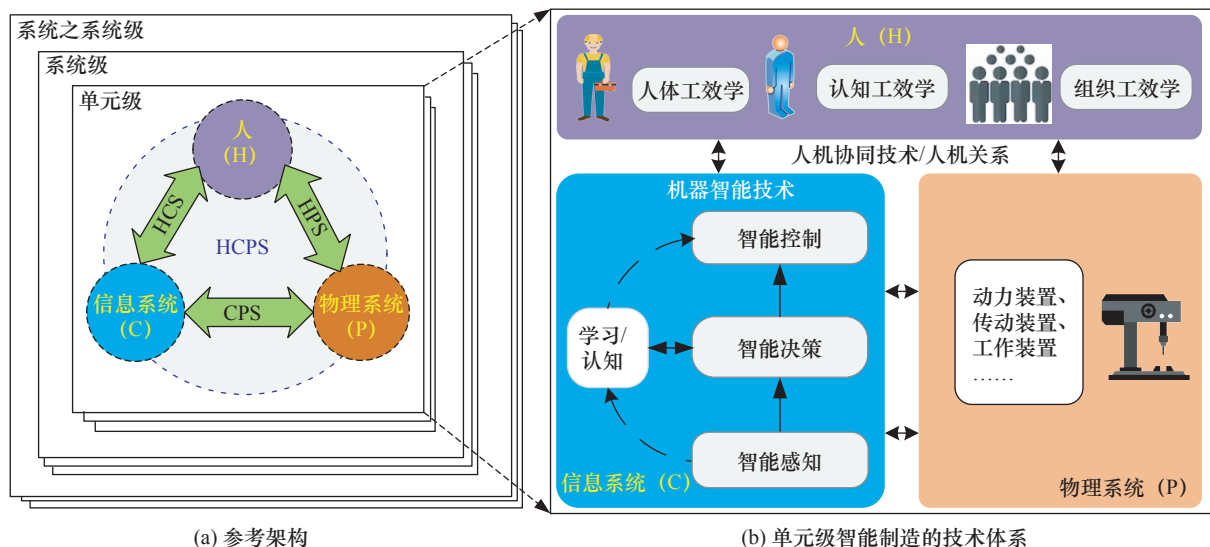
系统之系统级

系统级

单元级

人
(H)

HCS

HPS

HCPS

信息系统
(C)

CPS

物理系统
(P)

(a) 参考架构

人（H）

人体工效学

认知工效学

组织工效学

人机协同技术/人机关系

机器智能技术

智能控制

学习/认知

智能决策

智能感知

信息系统（C）

动力装置、传动装置、工作装置
……

物理系统（P）

(b) 单元级智能制造的技术体系